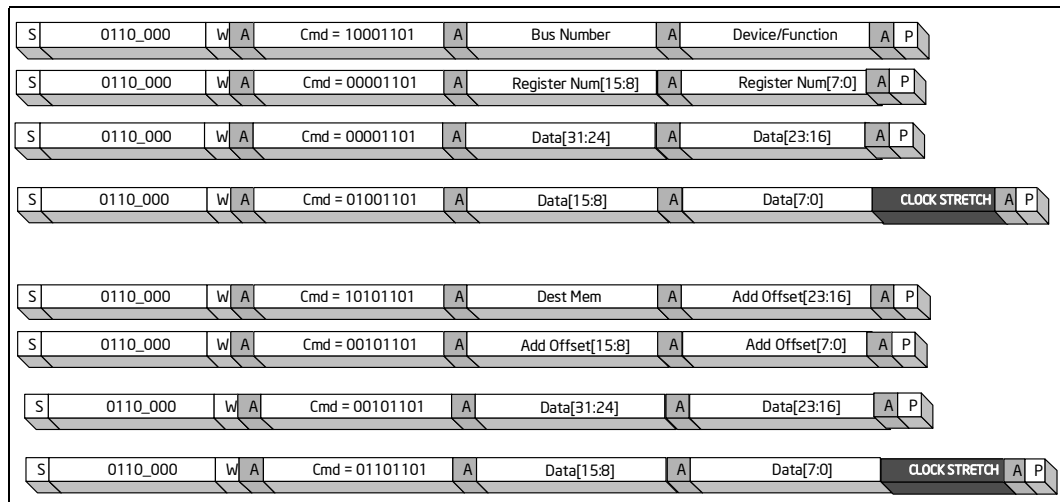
| S | 0110_000 | W | A | Cmd = 10001101 | A | Bus Number | A | Device/Function | A | P |
|---|---|---|---|---|---|---|---|---|---|---|

| S | 0110_000 | W | A | Cmd = 00001101 | A | Register Num[15:8] | A | Register Num[7:0] | A | P |
|---|---|---|---|---|---|---|---|---|---|---|

| S | 0110_000 | W | A | Cmd = 00001101 | A | Data[31:24] | A | Data[23:16] | A | P |
|---|---|---|---|---|---|---|---|---|---|---|

| S | 0110_000 | W | A | Cmd = 01001101 | A | Data[15:8] | A | Data[7:0] | CLOCK STRETCH | A | P |
|---|---|---|---|---|---|---|---|---|---|---|---|

| S | 0110_000 | W | A | Cmd = 10101101 | A | Dest Mem | A | Add Offset[23:16] | A | P |
|---|---|---|---|---|---|---|---|---|---|---|

| S | 0110_000 | W | A | Cmd = 00101101 | A | Add Offset[15:8] | A | Add Offset[7:0] | A | P |
|---|---|---|---|---|---|---|---|---|---|---|

| S | 0110_000 | W | A | Cmd = 00101101 | A | Data[31:24] | A | Data[23:16] | A | P |
|---|---|---|---|---|---|---|---|---|---|---|

| S | 0110_000 | W | A | Cmd = 01101101 | A | Data[15:8] | A | Data[7:0] | CLOCK STRETCH | A | P |
|---|---|---|---|---|---|---|---|---|---|---|---|